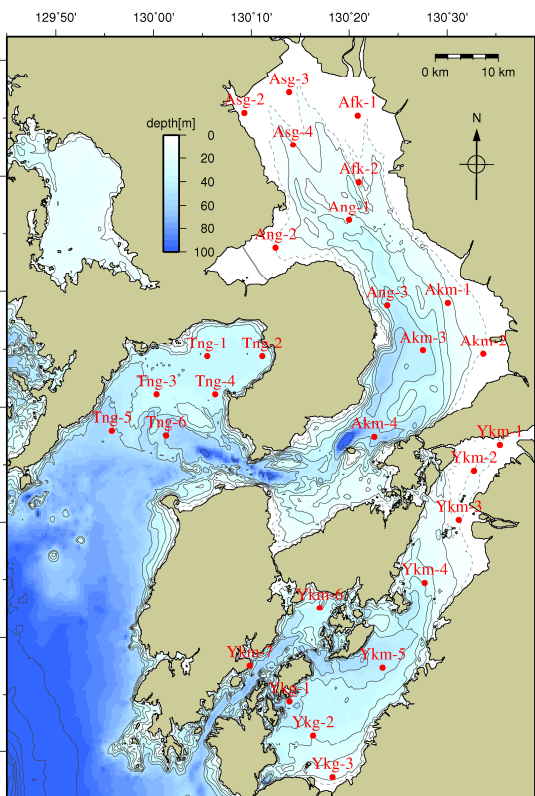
129°50'
130°00'
130°10'
130°20'
130°30'

0 km
10 km

N

depth[m]
0
20
40
60
80
100

Asg-3
Asg-2
Afk-1
Asg-4
Afk-2
Ang-1
Ang-2
Ang-3
Akm-1
Akm-3
Akm-2
Tng-1
Tng-2
Tng-3
Tng-4
Tng-5
Tng-6
Akm-4
Ykm-1
Ykm-2
Ykm-3
Ykm-4
Ykm-6
Ykm-7
Ykm-5
Ykg-1
Ykg-2
Ykg-3